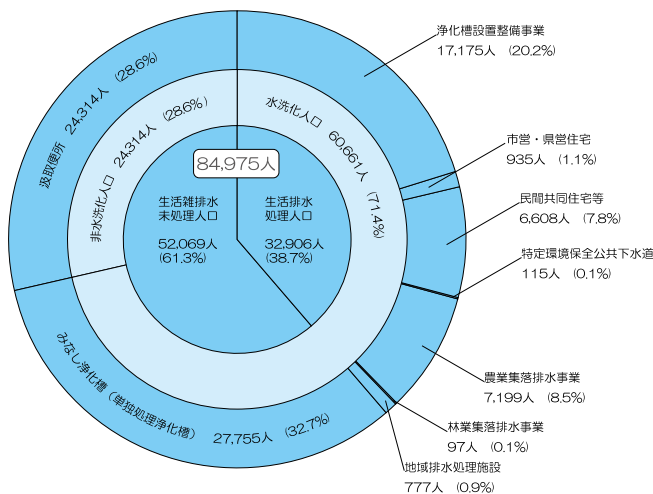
84,975人

生活雑排水
未処理人口
52,069人
(61.3%)

生活排水
処理人口
32,906人
(38.7%)

非水洗化人口 24,314人 (28.6%)

水洗化人口 60,661人 (71.4%)

汲取便所 24,314人 (28.6%)

みなし浄化槽（単独処理浄化槽） 27,755人 (32.7%)

浄化槽設置整備事業
17,175人 (20.2%)

市営・県営住宅
935人 (1.1%)

民間共同住宅等
6,608人 (7.8%)

特定環境保全公共下水道
115人 (0.1%)

農業集落排水事業
7,199人 (8.5%)

林業集落排水事業
97人 (0.1%)

地域排水処理施設
777人 (0.9%)